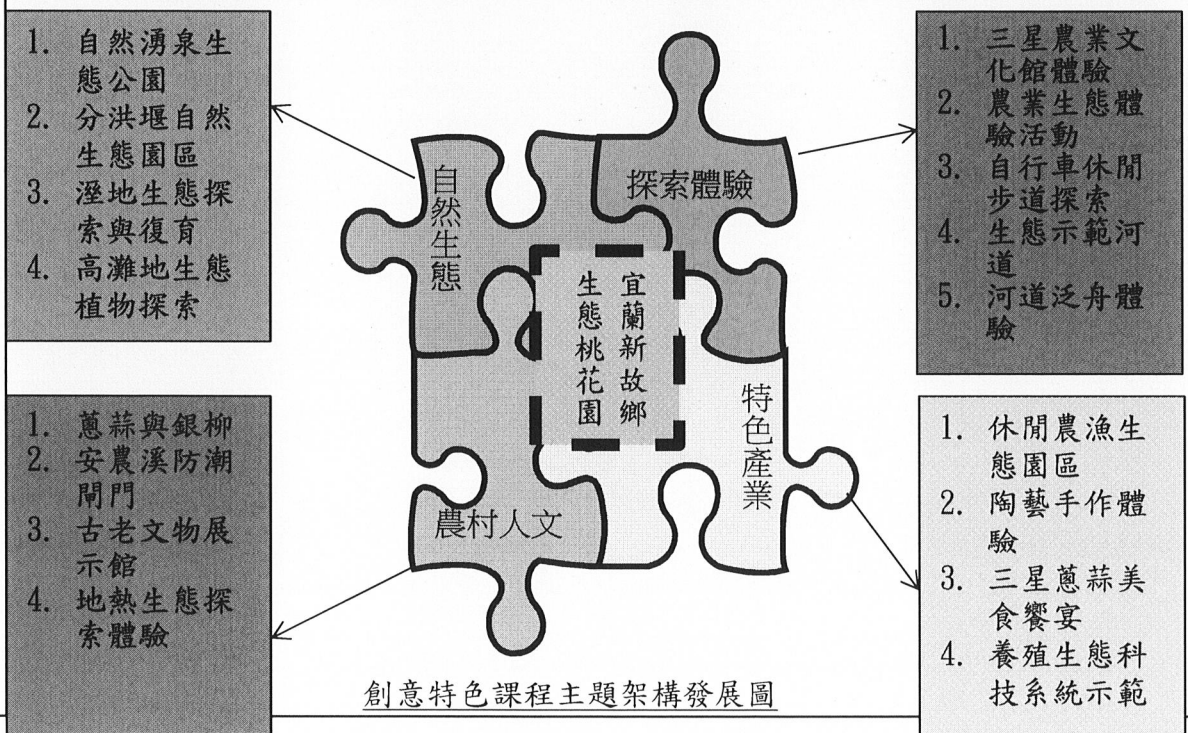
1. 自然湧泉生態公園
2. 分洪堰自然生態園區
3. 溼地生態探索與復育
4. 高灘地生態植物探索

1. 三星農業文化館體驗
2. 農業生態體驗活動
3. 自行車休閒步道探索
4. 生態示範河道
5. 河道泛舟體驗

自然生態

探索體驗

宜蘭新故鄉
生態桃花園

特色產業

農村人文

1. 蔥蒜與銀柳
2. 安農溪防潮閘門
3. 古老文物展示館
4. 地熱生態探索體驗

1. 休閒農漁生態園區
2. 陶藝手作體驗
3. 三星蔥蒜美食饗宴
4. 養殖生態科技系統示範

創意特色課程主題架構發展圖